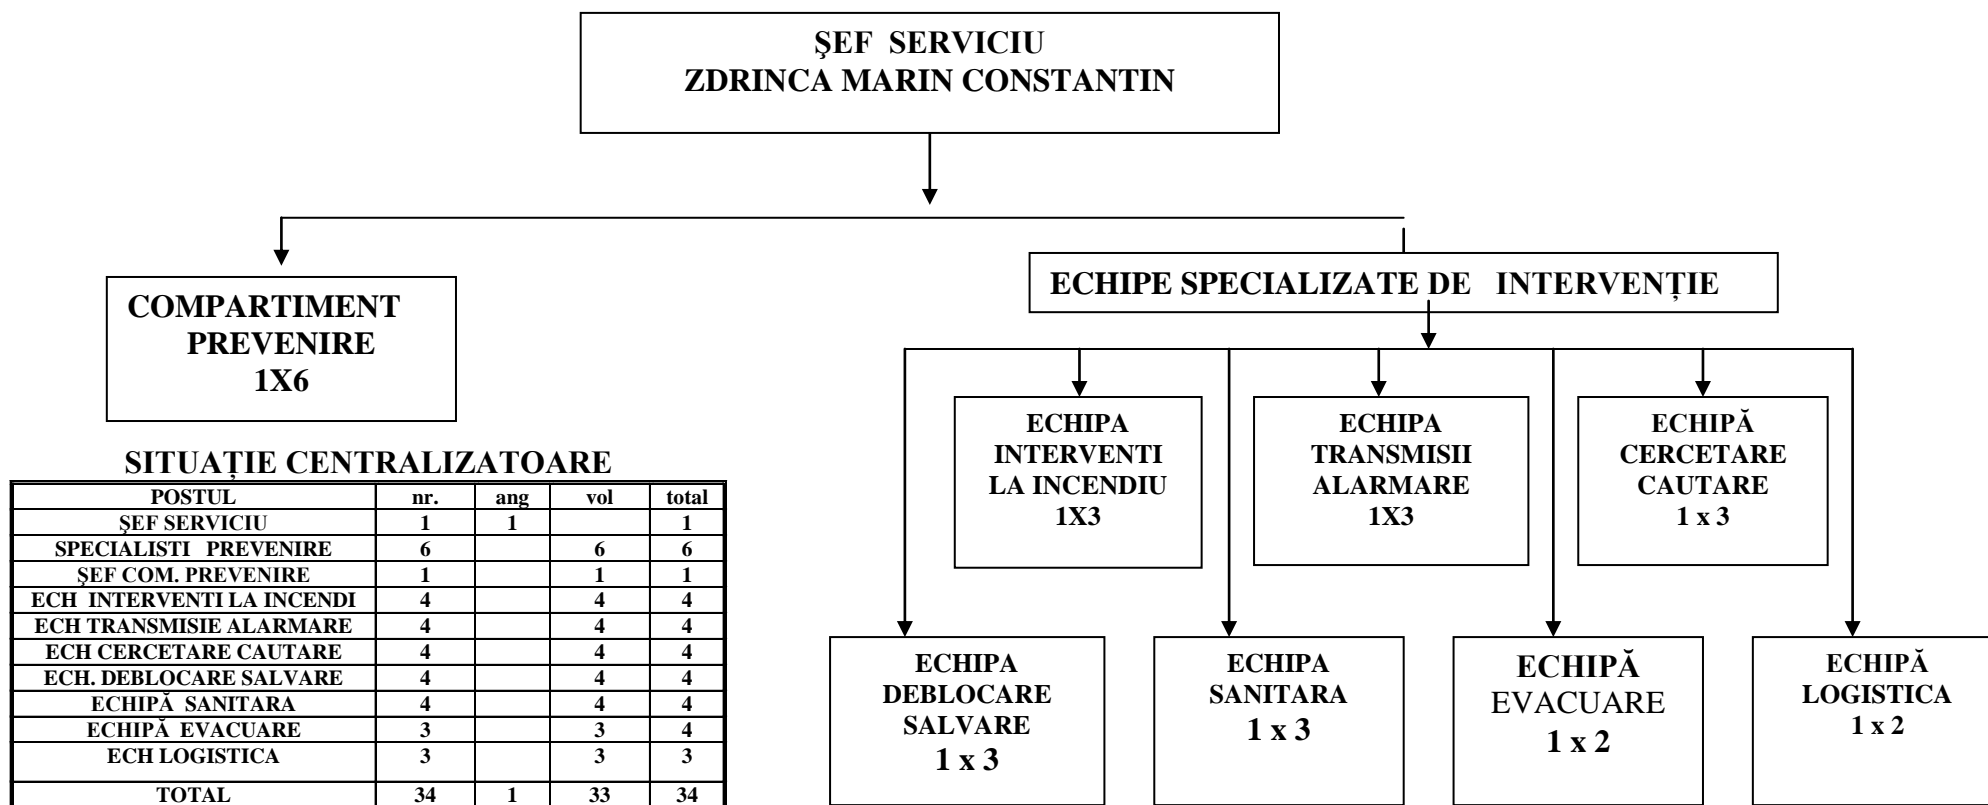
ŞEF SERVICIU
ZDRINCA MARIN CONSTANTIN

COMPARTIMENT PREVENIRE
1X6

ECHIPE SPECIALIZATE DE INTERVENȚIE

ECHIPA INTERVENTI LA INCENDIU
1X3

ECHIPA TRANSMISII ALARMARE
1X3

ECHIPĂ CERCETARE CAUTARE
1 x 3

ECHIPA DEBLOCARE SALVARE
1 x 3

ECHIPA SANITARA
1 x 3

ECHIPĂ EVACUARE
1 x 2

ECHIPĂ LOGISTICA
1 x 2

SITUAȚIE CENTRALIZATOARE

| POSTUL | nr. | ang | vol | total |
|---|---|---|---|---|
| ŞEF SERVICIU | 1 | 1 | | 1 |
| SPECIALISTI PREVENIRE | 6 | | 6 | 6 |
| ŞEF COM. PREVENIRE | 1 | | 1 | 1 |
| ECH INTERVENTI LA INCENDI | 4 | | 4 | 4 |
| ECH TRANSMISIE ALARMARE | 4 | | 4 | 4 |
| ECH CERCETARE CAUTARE | 4 | | 4 | 4 |
| ECH. DEBLOCARE SALVARE | 4 | | 4 | 4 |
| ECHIPĂ SANITARA | 4 | | 4 | 4 |
| ECHIPĂ EVACUARE | 3 | | 3 | 4 |
| ECH LOGISTICA | 3 | | 3 | 3 |
| TOTAL | 34 | 1 | 33 | 34 |